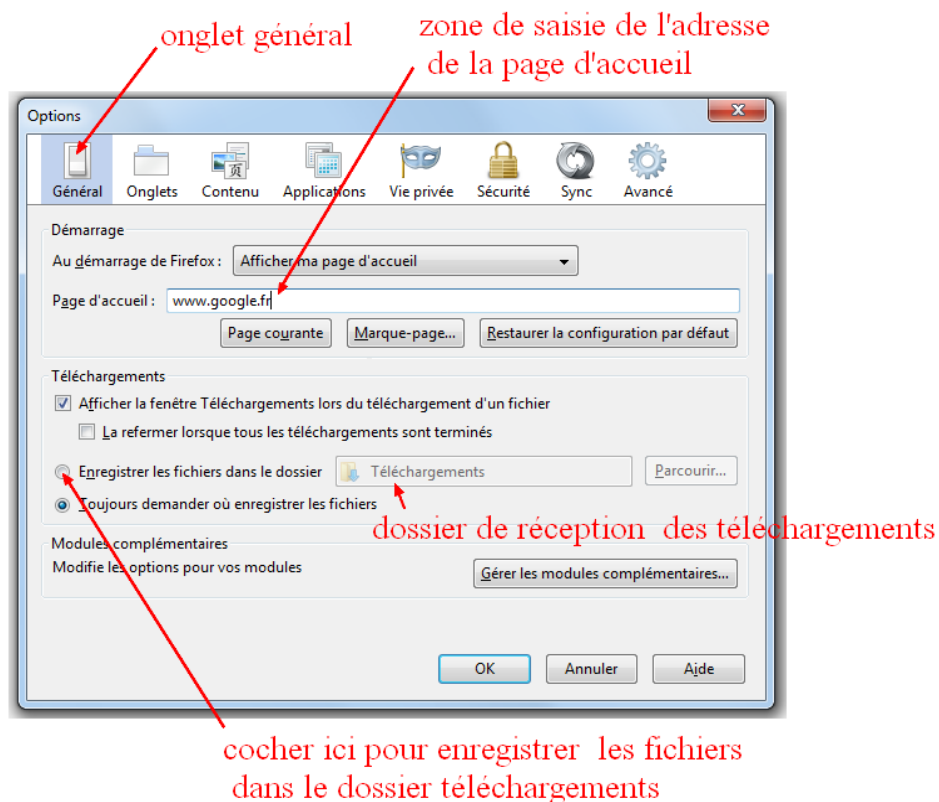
onglet général

zone de saisie de l'adresse de la page d'accueil

Options

Général Onglets Contenu Applications Vie privée Sécurité Sync Avancé

Démarrage

Au démarrage de Firefox : Afficher ma page d'accueil

Page d'accueil : www.google.fr

Page courante Marque-page... Restaurer la configuration par défaut

Téléchargements

Afficher la fenêtre Téléchargements lors du téléchargement d'un fichier

La refermer lorsque tous les téléchargements sont terminés

Enregistrer les fichiers dans le dossier Téléchargements Parcourir...

Toujours demander où enregistrer les fichiers

dossier de réception des téléchargements

Modules complémentaires

Modifie les options pour vos modules

Gérer les modules complémentaires...

OK Annuler Aide

cocher ici pour enregistrer les fichiers dans le dossier téléchargements